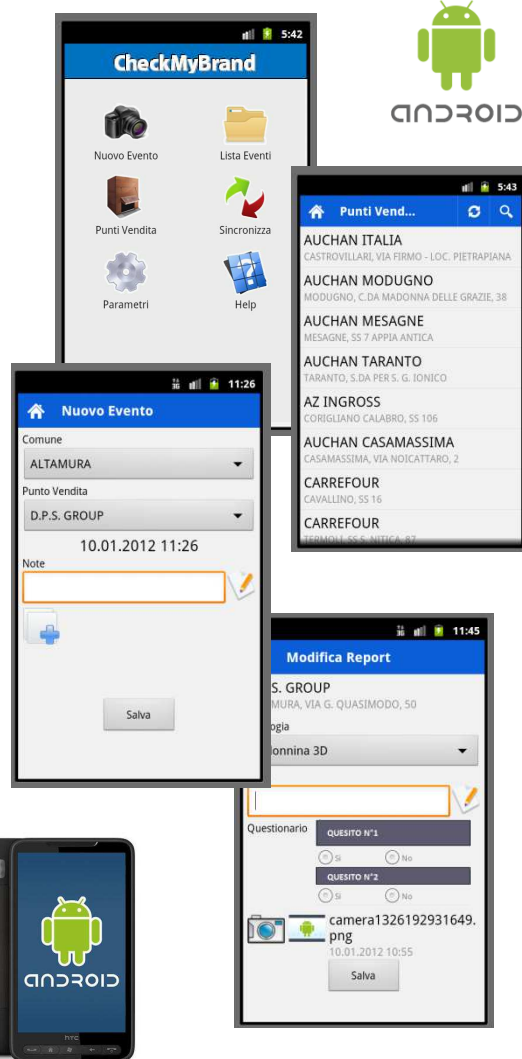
5:42

CheckMyBrand

Nuovo Evento
Lista Eventi
Punti Vendita
Sincronizza
Parametri
Help

ANDROID

5:43

Punti Vend...

AUCHAN ITALIA
CASTROVILLARI, VIA FIRMO - LOC. PIETRAPIANA
AUCHAN MODUGNO
MODUGNO, C.DA MADONNA DELLE GRAZIE, 38
AUCHAN MESAGNE
MESAGNE, SS 7 APPIA ANTICA
AUCHAN TARANTO
TARANTO, S.DA PER S. G. IONICO
AZ INGROSS
CORIGLIANO CALABRO, SS 106
AUCHAN CASAMASSIMA
CASAMASSIMA, VIA NOICATTARO, 2
CARREFOUR
CAVALLINO, SS 16
CARREFOUR
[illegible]

11:26

Nuovo Evento

Comune
ALTAMURA
Punto Vendita
D.P.S. GROUP
10.01.2012 11:26
Note

Salva

11:45

Modifica Report

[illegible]S. GROUP
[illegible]MURA, VIA G. QUASIMODO, 50
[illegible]ogia
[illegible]onnina 3D

Questionario
QUESITO N°1
Si
No
QUESITO N°2
Si
No

camera1326192931649.png
10.01.2012 10:55

Salva

ANDROID